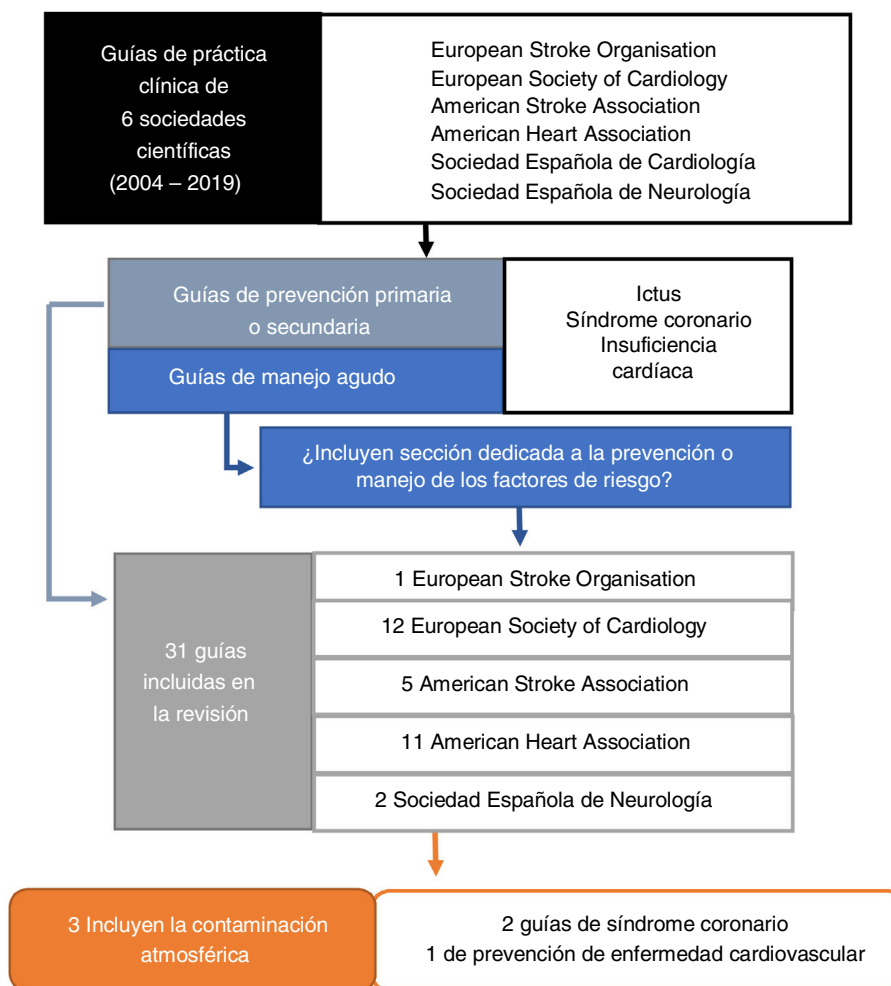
Guías de práctica clínica de 6 sociedades científicas (2004 – 2019)

European Stroke Organisation
European Society of Cardiology
American Stroke Association
American Heart Association
Sociedad Española de Cardiología
Sociedad Española de Neurología

Guías de prevención primaria o secundaria

Guías de manejo agudo

Ictus
Síndrome coronario
Insuficiencia cardíaca

¿Incluyen sección dedicada a la prevención o manejo de los factores de riesgo?

31 guías incluidas en la revisión

1 European Stroke Organisation
12 European Society of Cardiology
5 American Stroke Association
11 American Heart Association
2 Sociedad Española de Neurología

3 Incluyen la contaminación atmosférica

2 guías de síndrome coronario
1 de prevención de enfermedad cardiovascular